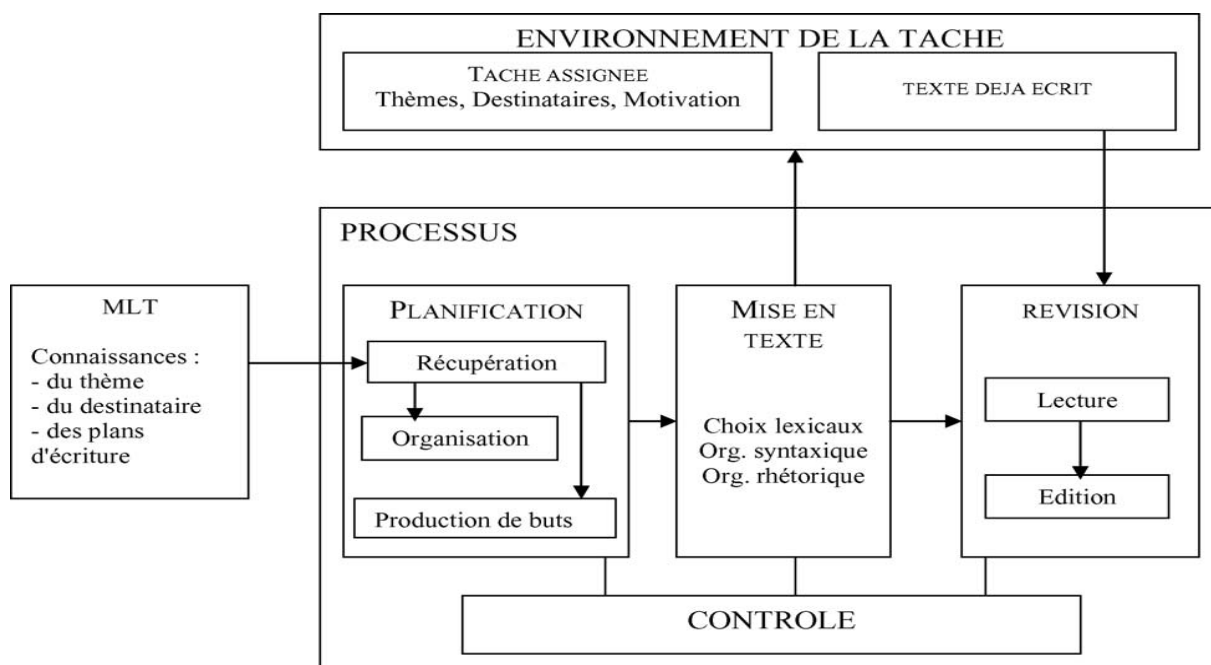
ENVIRONNEMENT DE LA TACHE

TACHE ASSIGNEE
Thèmes, Destinataires, Motivation

TEXTE DEJA ECRIT

PROCESSUS

MLT

Connaissances :
- du thème
- du destinataire
- des plans d'écriture

PLANIFICATION

Récupération

Organisation

Production de buts

MISE EN TEXTE

Choix lexicaux
Org. syntaxique
Org. rhétorique

REVISION

Lecture

Edition

CONTROLE